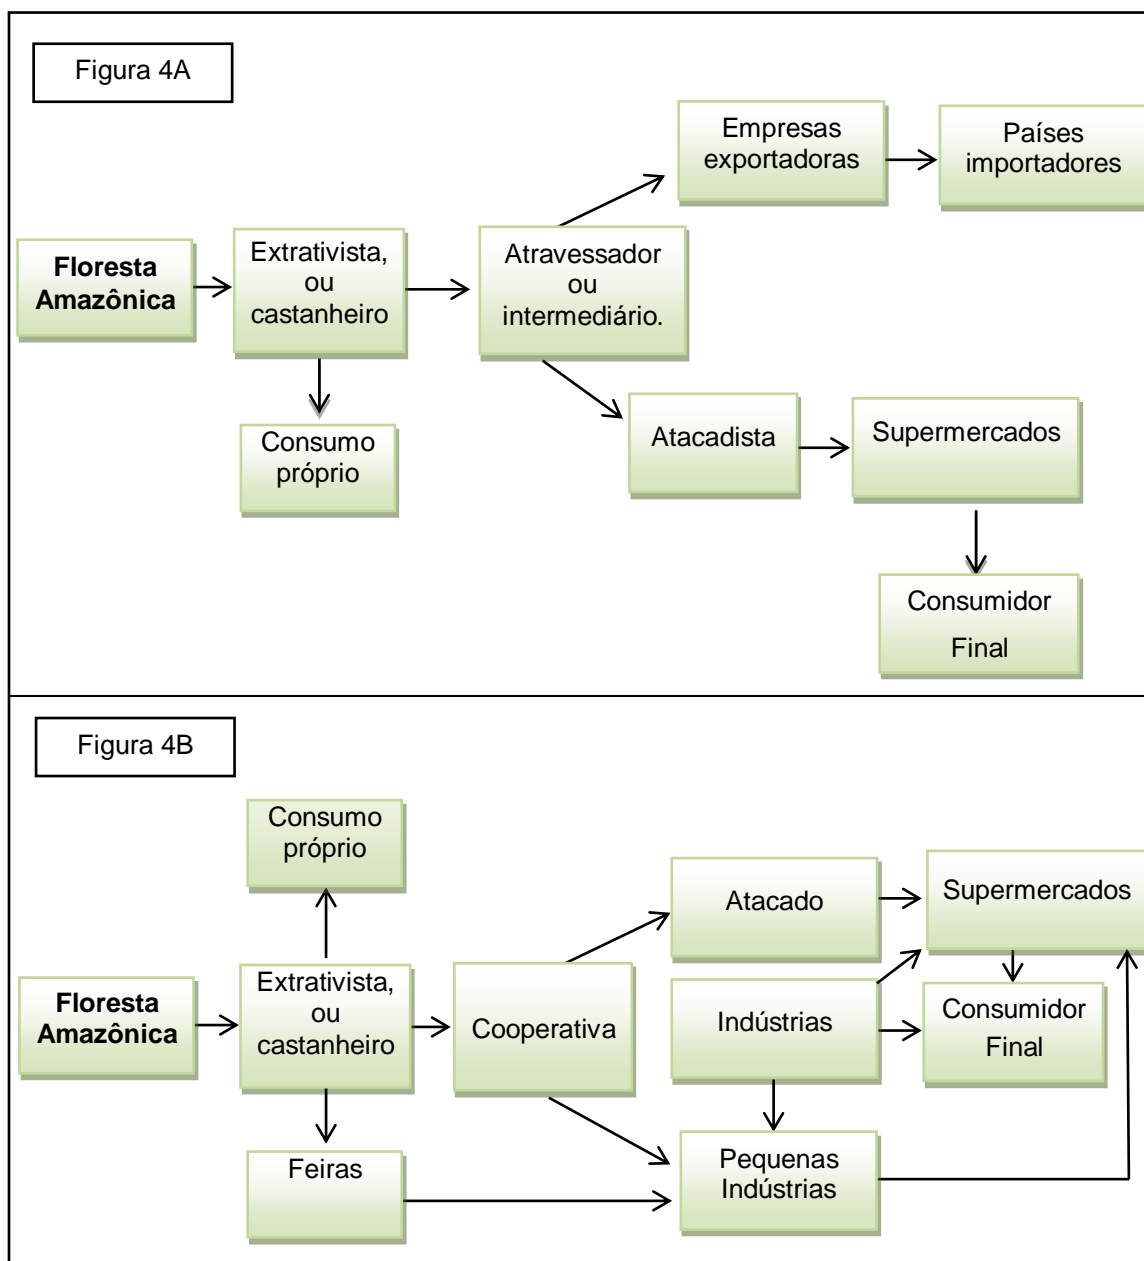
Figura 4A

Floresta Amazônica

Extrativista, ou castanheiro

Consumo próprio

Atravessador ou intermediário.

Empresas exportadoras

Países importadores

Atacadista

Supermercados

Consumidor Final

Figura 4B

Consumo próprio

Floresta Amazônica

Extrativista, ou castanheiro

Feiras

Cooperativa

Atacado

Supermercados

Indústrias

Consumidor Final

Pequenas Indústrias